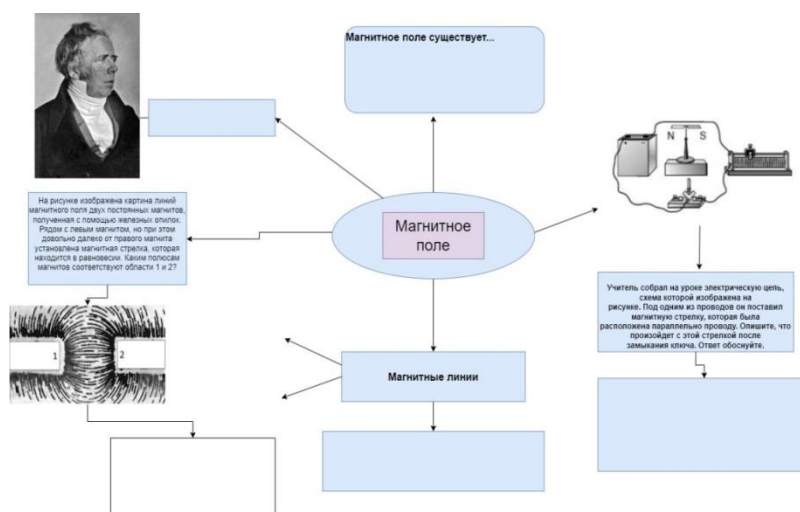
Магнитное поле существует...

На рисунке изображена картина линий магнитного поля двух постоянных магнитов, полученная с помощью железных опилок. Рядом с левым магнитом, но при этом довольно далеко от правого магнита установлена магнитная стрелка, которая находится в равновесии. Каким полюсам магнитов соответствуют области 1 и 2?

Магнитное поле

N S

1

2

Магнитные линии

Учитель собрал на уроке электрическую цепь, схема которой изображена на рисунке. Под одним из проводов он поставил магнитную стрелку, которая была расположена параллельно проводу. Опишите, что произойдет с этой стрелкой после замыкания ключа. Ответ обоснуйте.